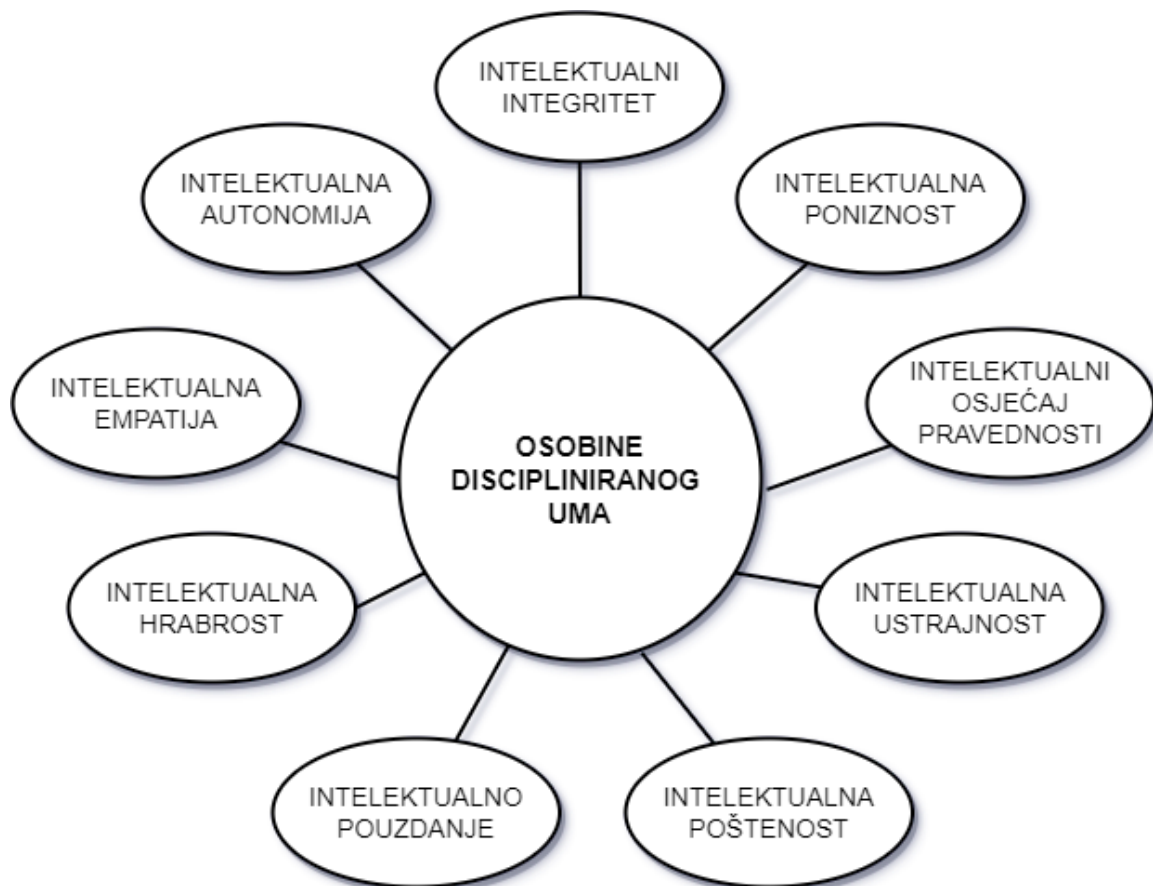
OSOBINE DISCIPLINIRANOG UMA

INTELEKTUALNI INTEGRITET

INTELEKTUALNA PONIZNOST

INTELEKTUALNI OSJEĆAJ PRAVEDNOSTI

INTELEKTUALNA USTRAJNOST

INTELEKTUALNA POŠTENOST

INTELEKTUALNO POUZDANJE

INTELEKTUALNA HRABROST

INTELEKTUALNA EMPATIJA

INTELEKTUALNA AUTONOMIJA